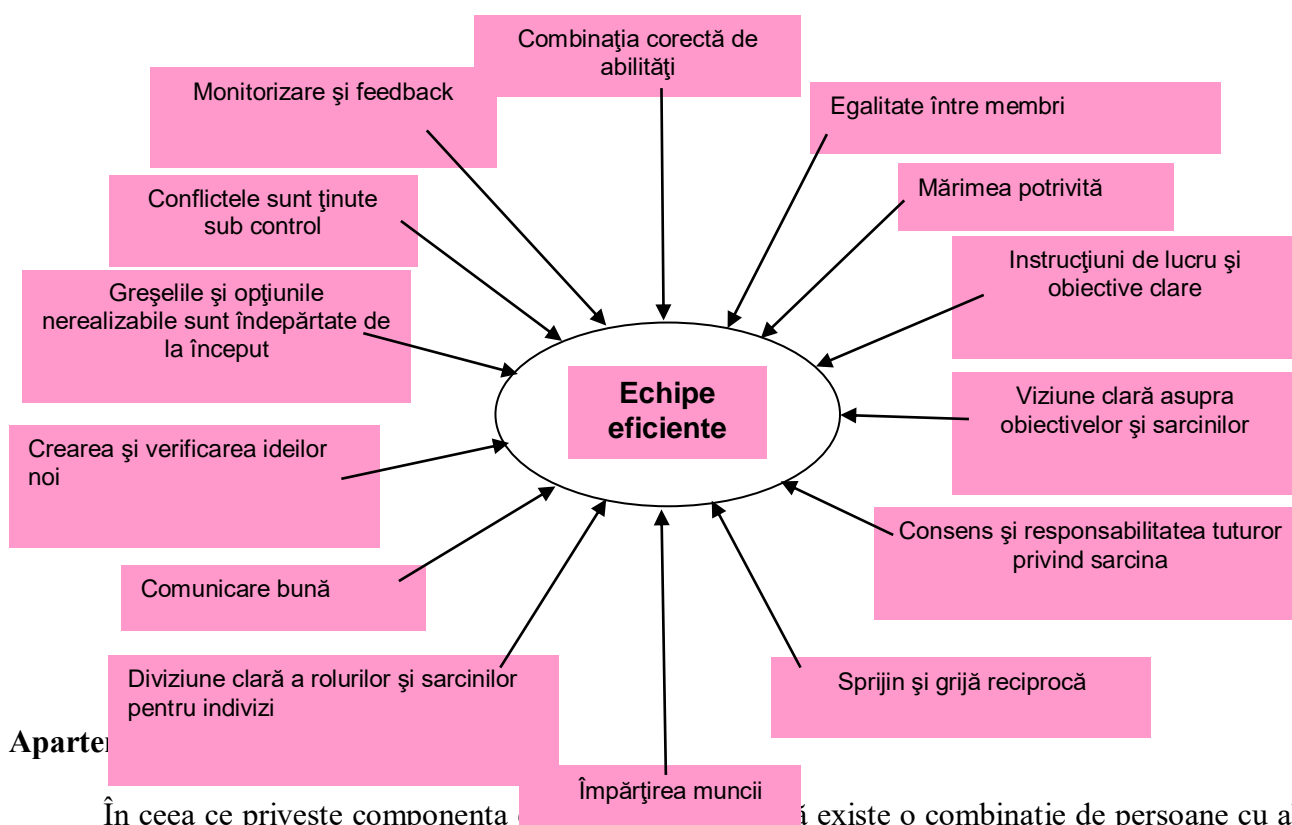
Combinaţia corectă de abilităţi

Monitorizare şi feedback

Egalitate între membri

Mărimea potrivită

Conflictele sunt ţinute sub control

Instrucţiuni de lucru şi obiective clare

Greşelile şi opţiunile nerealizabile sunt îndepărtate de la început

Echipe eficiente

Viziune clară asupra obiectivelor şi sarcinilor

Crearea şi verificarea ideilor noi

Consens şi responsabilitatea tuturor privind sarcina

Comunicare bună

Diviziune clară a rolurilor şi sarcinilor pentru indivizi

Sprijin şi grijă reciprocă

Împărţirea muncii

Aparte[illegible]

În ceea ce priveşte componenta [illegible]ă existe o combinaţie de persoane cu a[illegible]